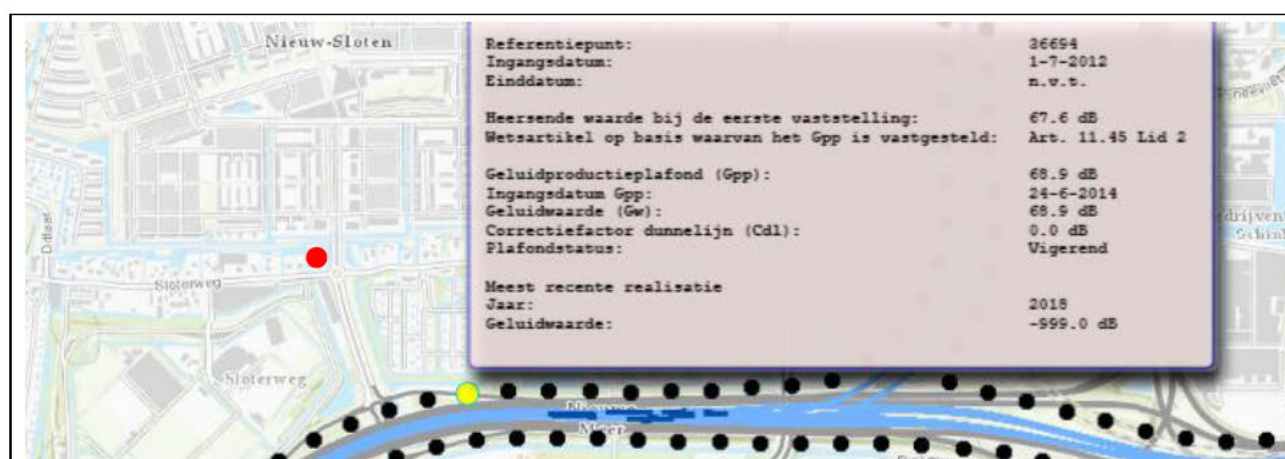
Nieuw-Sloten

| | |
|---|---|
| Referentiepunt: | 36694 |
| Ingangsdatum: | 1-7-2012 |
| Einddatum: | n.v.t. |
| Heersende waarde bij de eerste vaststelling: | 67.6 dB |
| Wetsartikel op basis waarvan het Gpp is vastgesteld: | Art. 11.45 Lid 2 |
| Geluidproductieplafond (Gpp): | 68.9 dB |
| Ingangsdatum Gpp: | 24-6-2014 |
| Geluidwaarde (Gw): | 68.9 dB |
| Correctiefactor dunnelijn (Cdl): | 0.0 dB |
| Plafondstatus: | Vigerend |
| Meest recente realisatie | |
| Jaar: | 2018 |
| Geluidwaarde: | -999.0 dB |

Sloterweg

Sloterweg

Nieuwe Meer